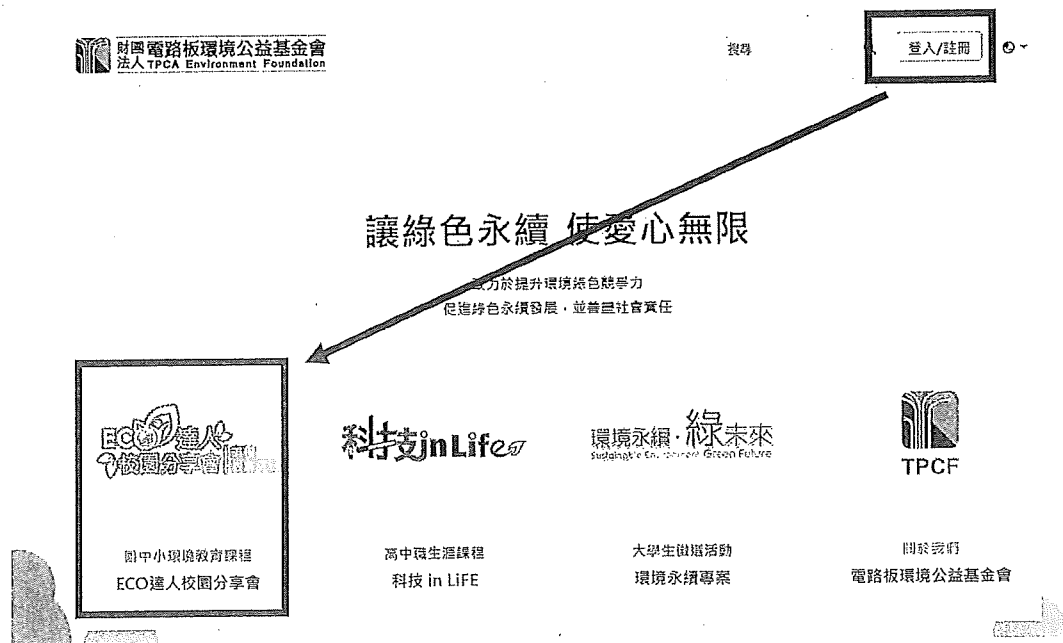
財團法人電路板環境公益基金會
TPCA Environment Foundation

搜尋

登入/註冊

讓綠色永續 使愛心無限

致力於提升環境綠色競爭力
促進綠色永續發展，並善盡社會責任

ECO達人校園分享會

科技in Life

環境永續·綠未來
Sustainable Environment Green Future

TPCF

國中小環境教育課程
ECO達人校園分享會

高中職生涯課程
科技 in LiFE

大學生徵選活動
環境永續專案

關於我們
電路板環境公益基金會